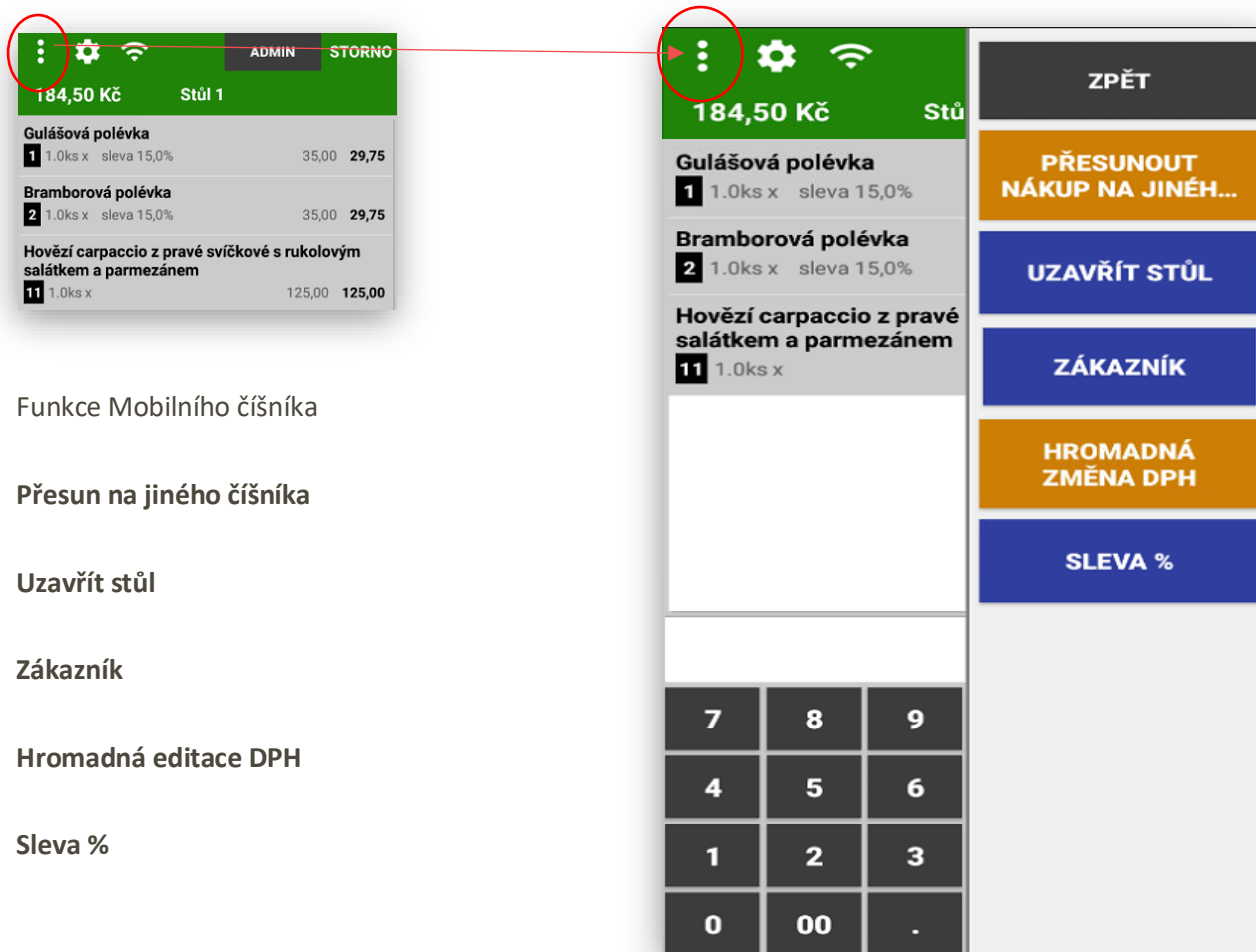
ADMIN STORNO
184,50 Kč Stůl 1
Gulášová polévka
1 1.0ks x sleva 15,0% 35,00 29,75
Bramborová polévka
2 1.0ks x sleva 15,0% 35,00 29,75
Hovězí carpaccio z pravé svíčkové s rukolovým salátkem a parmezánem
11 1.0ks x 125,00 125,00

Funkce Mobilního číšníka

Přesun na jiného číšníka

Uzavřít stůl

Zákazník

Hromadná editace DPH

Sleva %

184,50 Kč Stů
Gulášová polévka
1 1.0ks x sleva 15,0%
Bramborová polévka
2 1.0ks x sleva 15,0%
Hovězí carpaccio z pravé salátkem a parmezánem
11 1.0ks x

7 8 9
4 5 6
1 2 3
0 00 .

ZPĚT
PŘESUNOUT NÁKUP NA JINÉH...
UZAVŘÍT STŮL
ZÁKAZNÍK
HROMADNÁ ZMĚNA DPH
SLEVA %